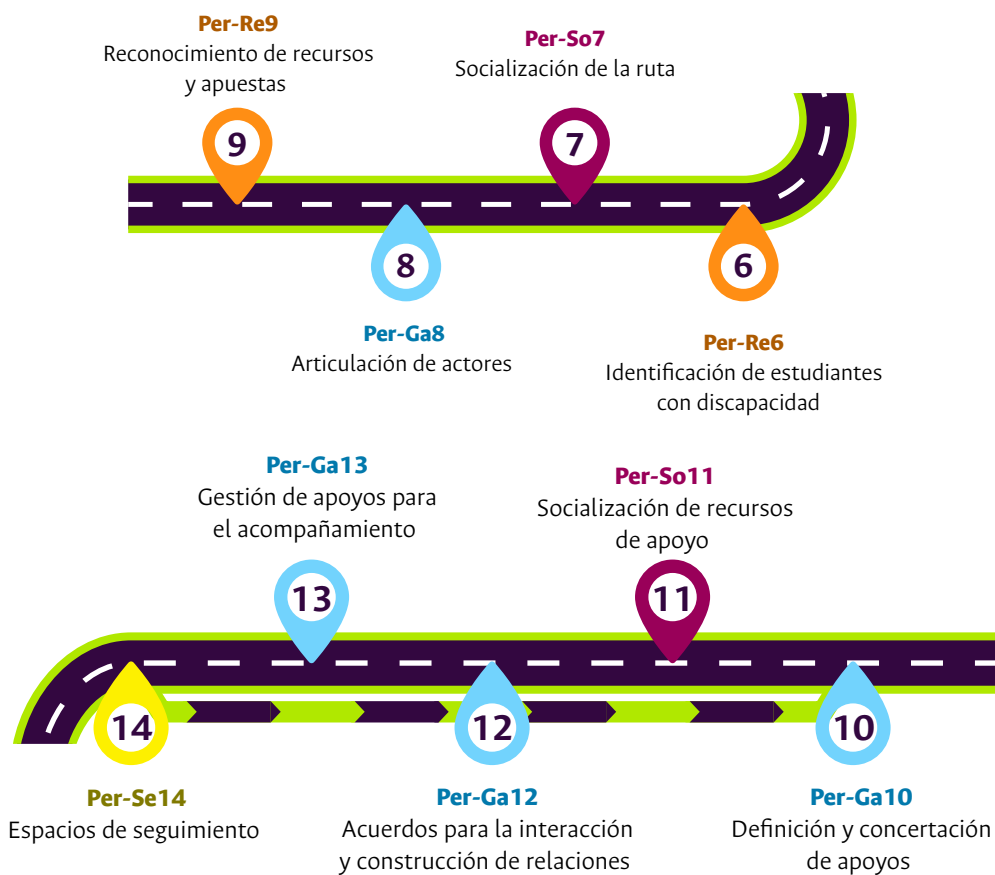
Per-Re9
Reconocimiento de recursos y apuestas

9

Per-So7
Socialización de la ruta

7

8

Per-Ga8
Articulación de actores

6

Per-Re6
Identificación de estudiantes con discapacidad

Per-Ga13
Gestión de apoyos para el acompañamiento

13

Per-So11
Socialización de recursos de apoyo

11

14

Per-Se14
Espacios de seguimiento

12

Per-Ga12
Acuerdos para la interacción y construcción de relaciones

10

Per-Ga10
Definición y concertación de apoyos